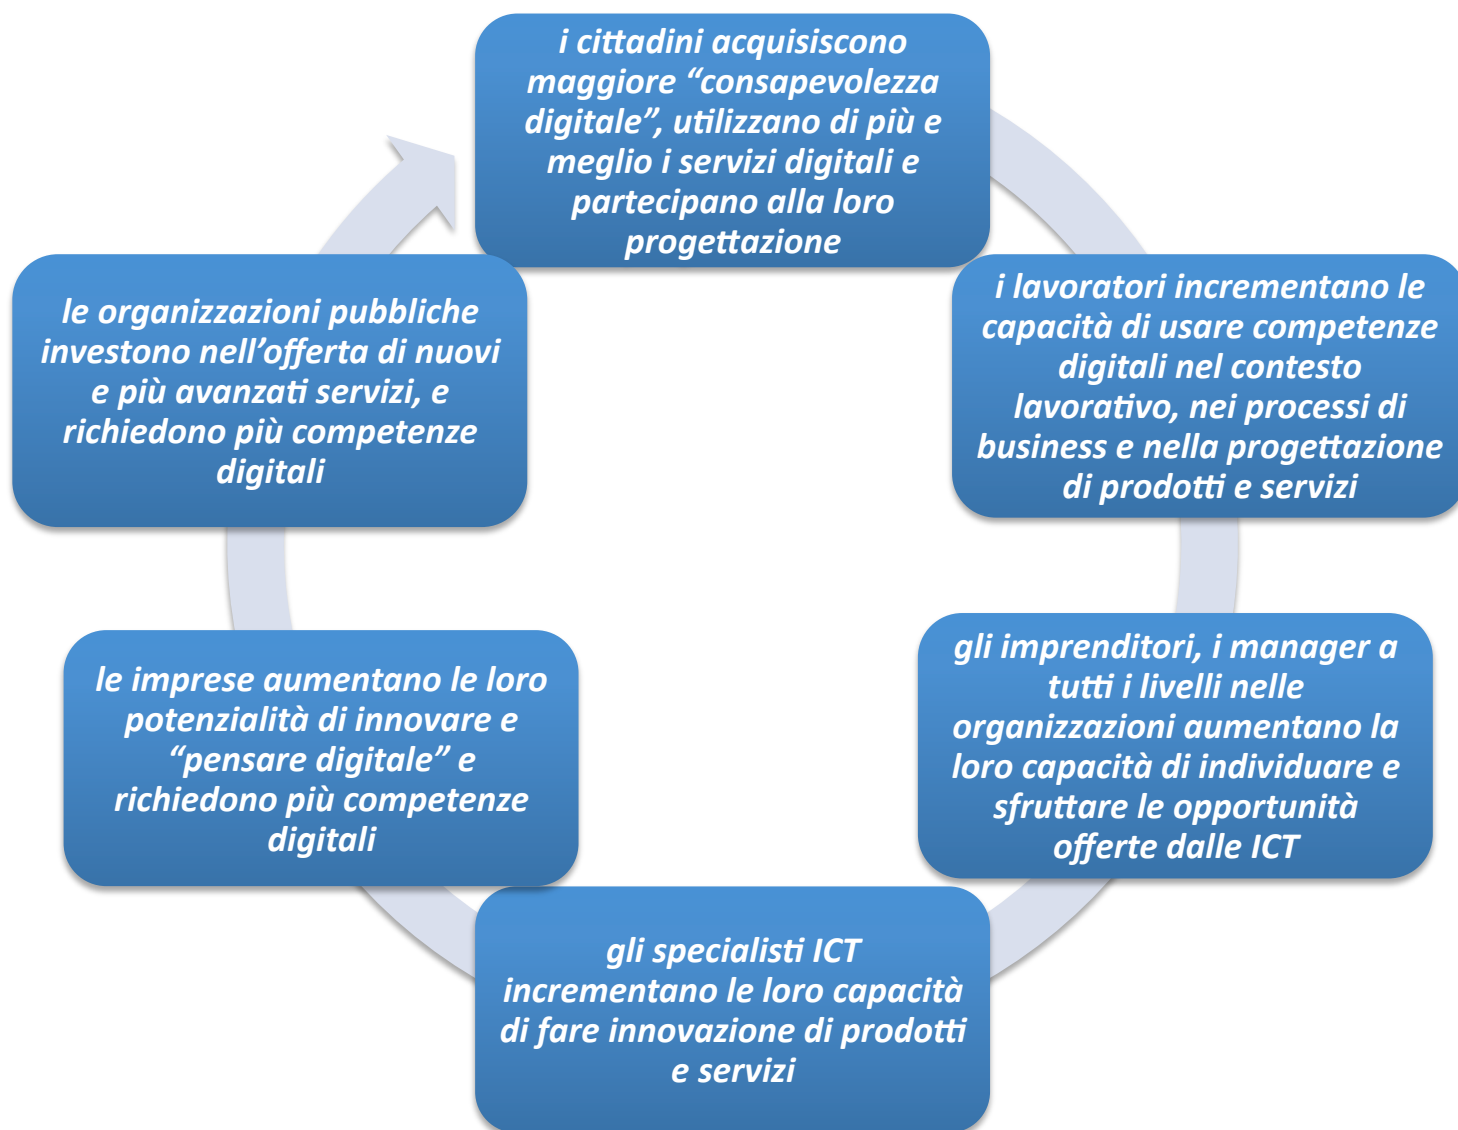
i cittadini acquisiscono maggiore “consapevolezza digitale”, utilizzano di più e meglio i servizi digitali e partecipano alla loro progettazione

i lavoratori incrementano le capacità di usare competenze digitali nel contesto lavorativo, nei processi di business e nella progettazione di prodotti e servizi

gli imprenditori, i manager a tutti i livelli nelle organizzazioni aumentano la loro capacità di individuare e sfruttare le opportunità offerte dalle ICT

gli specialisti ICT incrementano le loro capacità di fare innovazione di prodotti e servizi

le imprese aumentano le loro potenzialità di innovare e “pensare digitale” e richiedono più competenze digitali

le organizzazioni pubbliche investono nell’offerta di nuovi e più avanzati servizi, e richiedono più competenze digitali